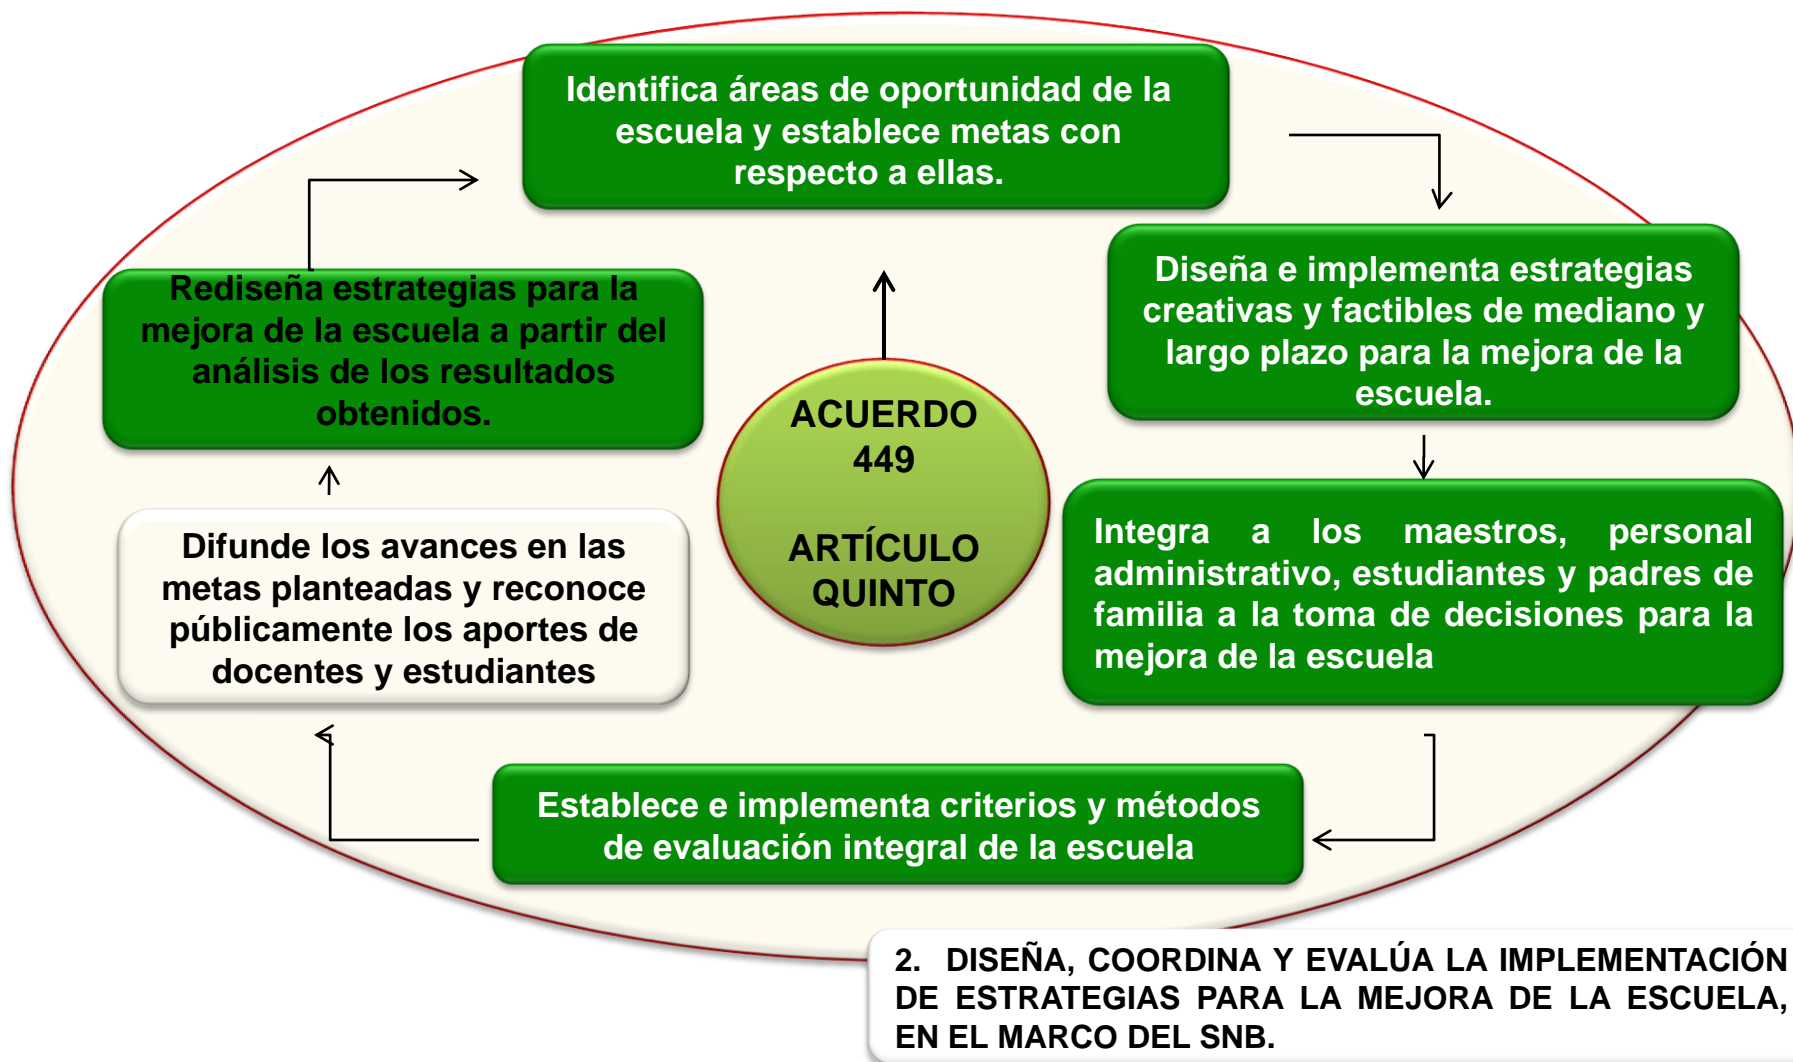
Identifica áreas de oportunidad de la escuela y establece metas con respecto a ellas.

Diseña e implementa estrategias creativas y factibles de mediano y largo plazo para la mejora de la escuela.

Integra a los maestros, personal administrativo, estudiantes y padres de familia a la toma de decisiones para la mejora de la escuela

Establece e implementa criterios y métodos de evaluación integral de la escuela

Difunde los avances en las metas planteadas y reconoce públicamente los aportes de docentes y estudiantes

Rediseña estrategias para la mejora de la escuela a partir del análisis de los resultados obtenidos.

ACUERDO 449

ARTÍCULO QUINTO

2. DISEÑA, COORDINA Y EVALÚA LA IMPLEMENTACIÓN DE ESTRATEGIAS PARA LA MEJORA DE LA ESCUELA, EN EL MARCO DEL SNB.